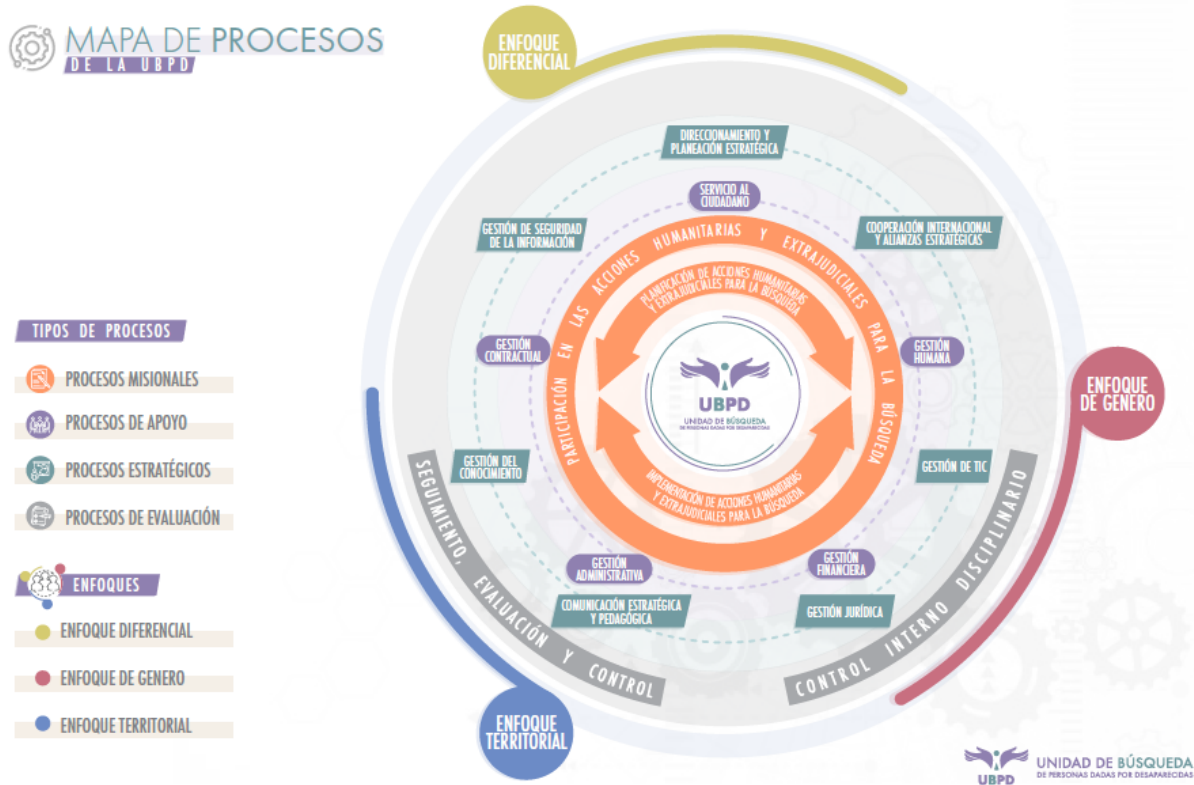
MAPA DE PROCESOS
DE LA UBPD

TIPOS DE PROCESOS
PROCESOS MISIONALES
PROCESOS DE APOYO
PROCESOS ESTRATÉGICOS
PROCESOS DE EVALUACIÓN

ENFOQUES
ENFOQUE DIFERENCIAL
ENFOQUE DE GENERO
ENFOQUE TERRITORIAL

ENFOQUE DIFERENCIAL

DIRECCIONAMIENTO Y PLANEACIÓN ESTRATÉGICA

SERVICIO AL CIUDADANO

GESTIÓN DE SEGURIDAD DE LA INFORMACIÓN

COOPERACIÓN INTERNACIONAL Y ALIANZAS ESTRATÉGICAS

PARTICIPACIÓN EN LAS ACCIONES HUMANITARIAS Y EXTRAJUDICIALES PARA LA BÚSQUEDA

PLANIFICACIÓN DE ACCIONES HUMANITARIAS Y EXTRAJUDICIALES PARA LA BÚSQUEDA

UBPD
UNIDAD DE BÚSQUEDA
DE PERSONAS DADAS POR DESAPARECIDAS

IMPLEMENTACIÓN DE ACCIONES HUMANITARIAS Y EXTRAJUDICIALES PARA LA BÚSQUEDA

GESTIÓN CONTRACTUAL

GESTIÓN HUMANA

ENFOQUE DE GENERO

GESTIÓN DEL CONOCIMIENTO

GESTIÓN DE TIC

GESTIÓN ADMINISTRATIVA

GESTIÓN FINANCIERA

COMUNICACIÓN ESTRATÉGICA Y PEDAGÓGICA

GESTIÓN JURÍDICA

SEGUIMIENTO, EVALUACIÓN Y CONTROL

CONTROL INTERNO DISCIPLINARIO

ENFOQUE TERRITORIAL

UBPD
UNIDAD DE BÚSQUEDA
DE PERSONAS DADAS POR DESAPARECIDAS